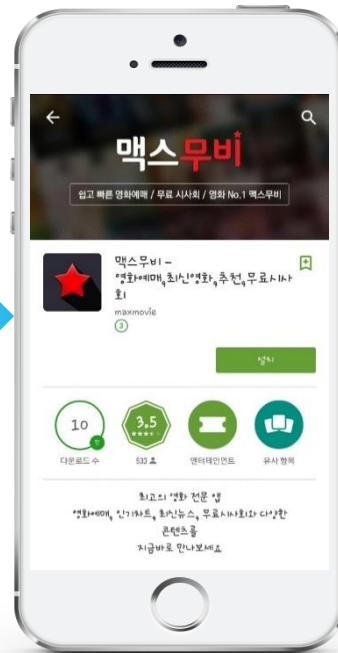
맥스무비

쉽고 빠른 영화예매 / 무료 시사회 / 영화 No.1 맥스무비

맥스무비 - 영화예매,최신영화,추천,무료시사회

maxmovie

③

설치

10 만

다운로드 수

3.5

533

엔터테인먼트

유사 항목

최고의 영화 전문 앱
영화예매, 인기차트, 최신뉴스, 무료시사회와 다양한 콘텐츠를
지금바로 만나보세요